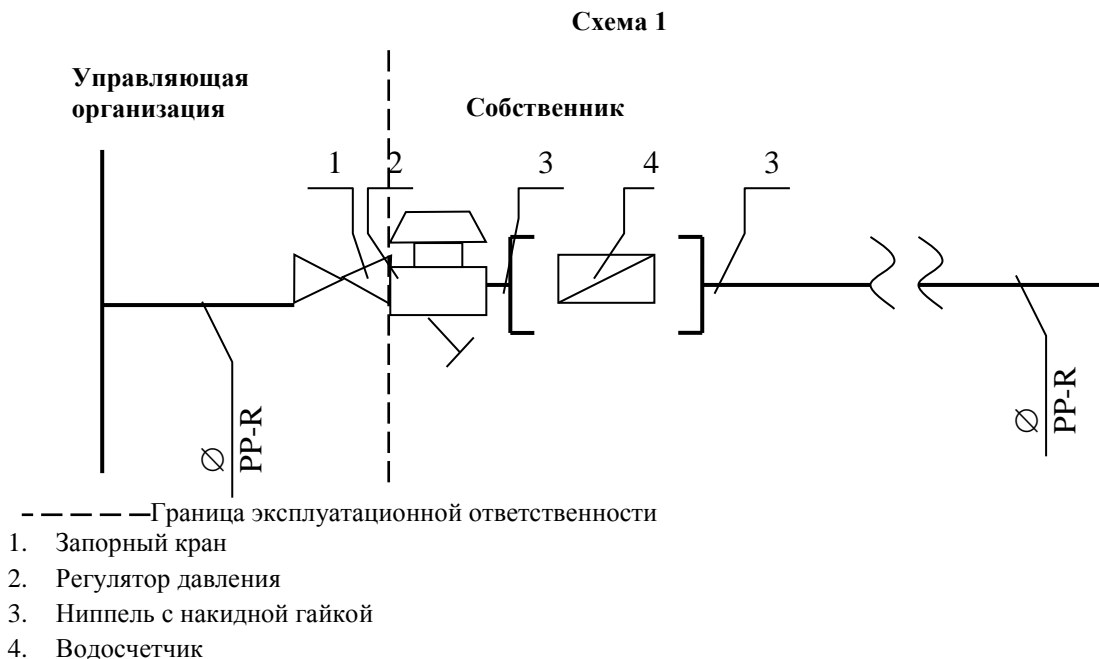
Схема 1

Управляющая организация

Собственник

1 2 3 4 3

$\varnothing$ PP-R

$\varnothing$ PP-R

Граница эксплуатационной ответственности

1. Запорный кран
2. Регулятор давления
3. Ниппель с накидной гайкой
4. Водосчетчик